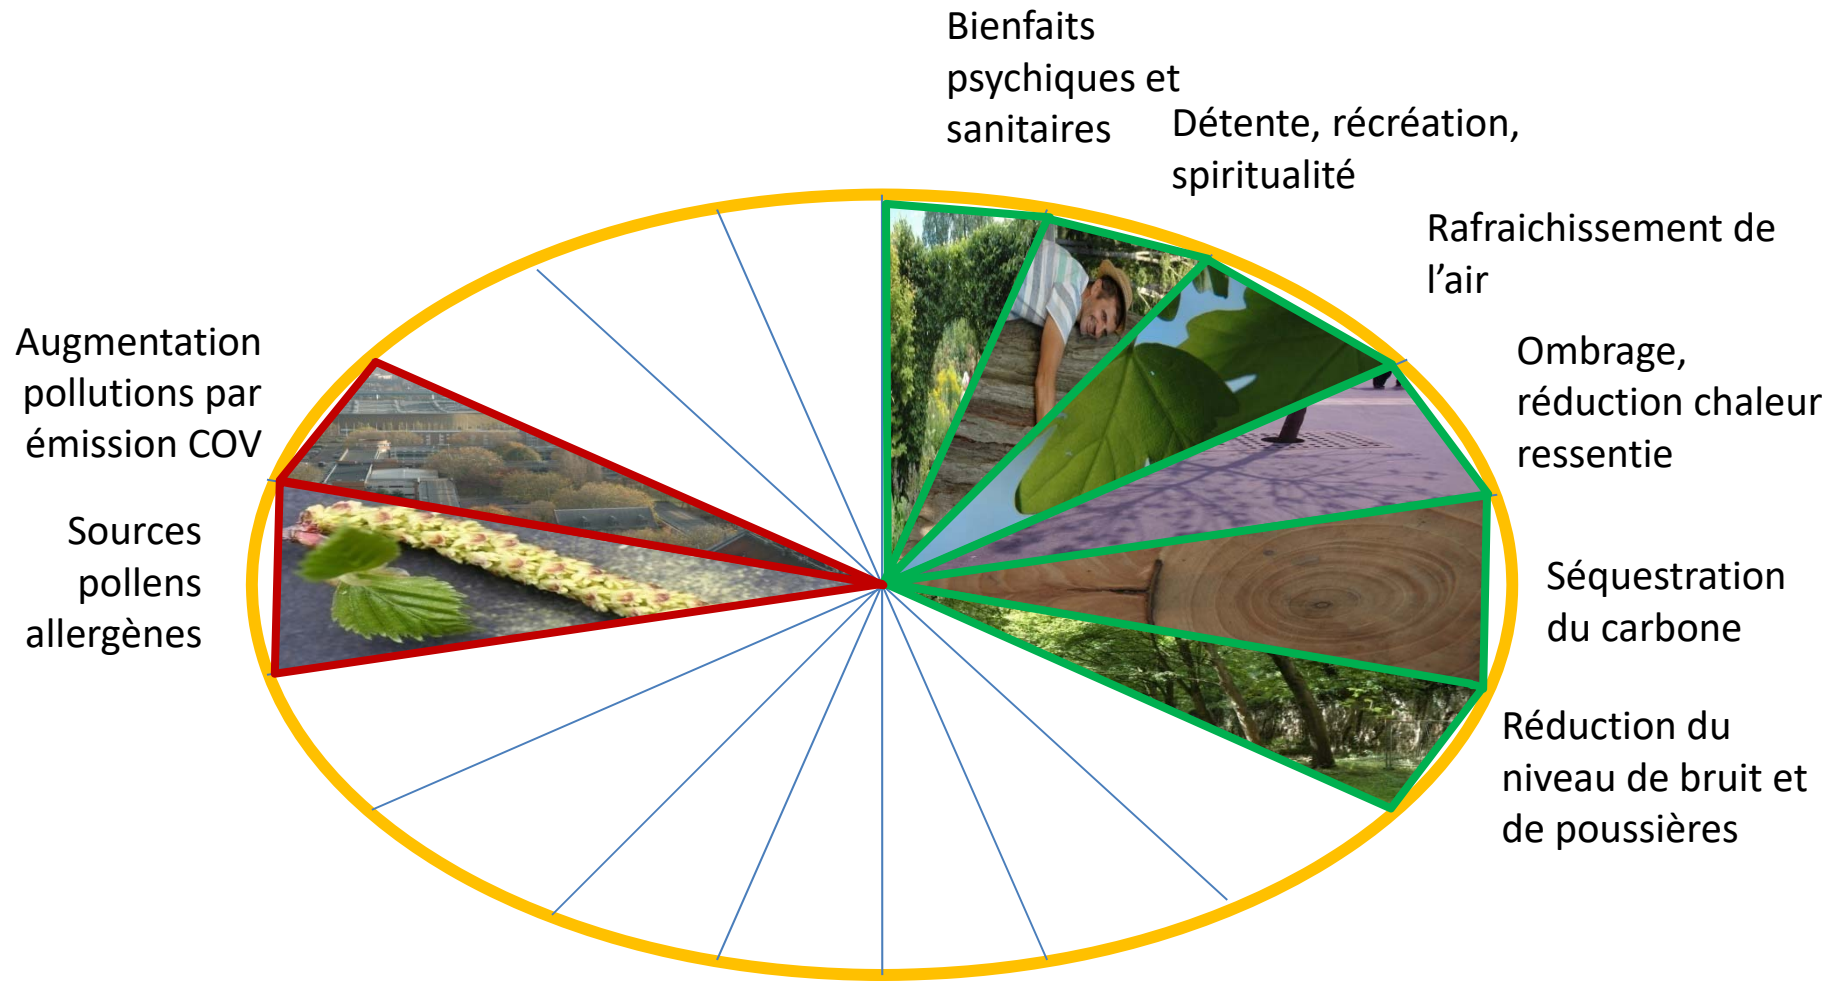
Bienfaits psychiques et sanitaires

Détente, récréation, spiritualité

Rafraichissement de l'air

Ombrage, réduction chaleur ressentie

Séquestration du carbone

Réduction du niveau de bruit et de poussières

Augmentation pollutions par émission COV

Sources pollens allergènes